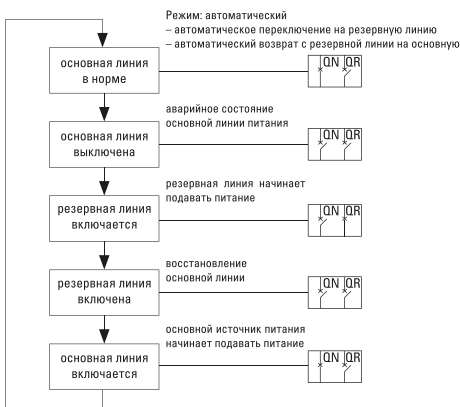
Режим: автоматический
– автоматическое переключение на резервную линию
– автоматический возврат с резервной линии на основную

основная линия в норме

QN QR

аварийное состояние основной линии питания

основная линия выключена

QN QR

резервная линия начинает подавать питание

резервная линия включается

QN QR

восстановление основной линии

резервная линия включена

QN QR

основной источник питания начинает подавать питание

основная линия включается

QN QR